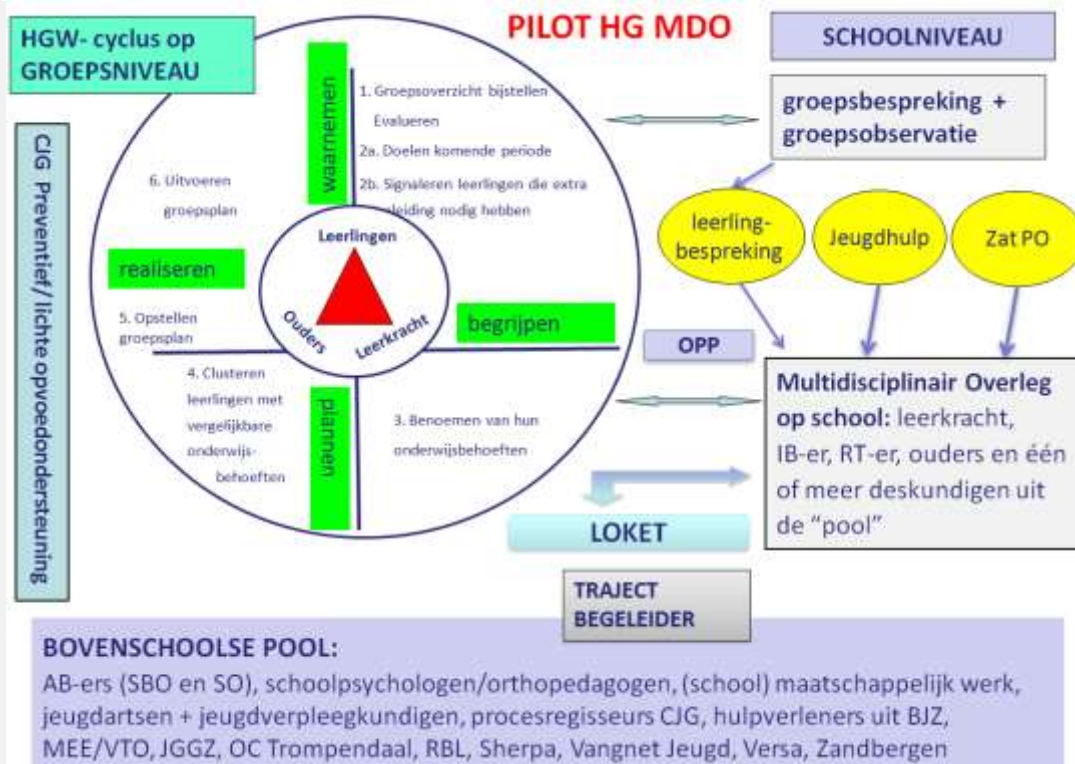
PILOT HG MDO

HGW- cyclus op GROEPSNIVEAU

SCHOOLNIVEAU

CJG Preventief / lichte opvoedondersteuning

waarnemen

1. Groepsoverzicht bijstellen Evalueren

2a. Doelen komende periode

2b. Signaleren leerlingen die extra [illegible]leiding nodig hebben

6. Uitvoeren groepsplan

realiseren

Leerlingen

Ouders

Leerkracht

begrijpen

5. Opstellen groepsplan

4. Clusteren leerlingen met vergelijkbare onderwijsbehoeften

plannen

3. Benoemen van hun onderwijsbehoeften

groepsbespreking + groepsobservatie

leerling-bespreking

Jeugdhulp

Zat PO

OPP

Multidisciplinair Overleg op school: leerkracht, IB-er, RT-er, ouders en één of meer deskundigen uit de "pool"

LOKET

TRAJECT BEGELEIDER

BOVENSCHOOLSE POOL:
AB-ers (SBO en SO), schoolpsychologen/orthopedagogen, (school) maatschappelijk werk, jeugdartsen + jeugdverpleegkundigen, procesregisseurs CJG, hulpverleners uit BJZ, MEE/VTO, JGGZ, OC Trompendaal, RBL, Sherpa, Vangnet Jeugd, Versa, Zandbergen